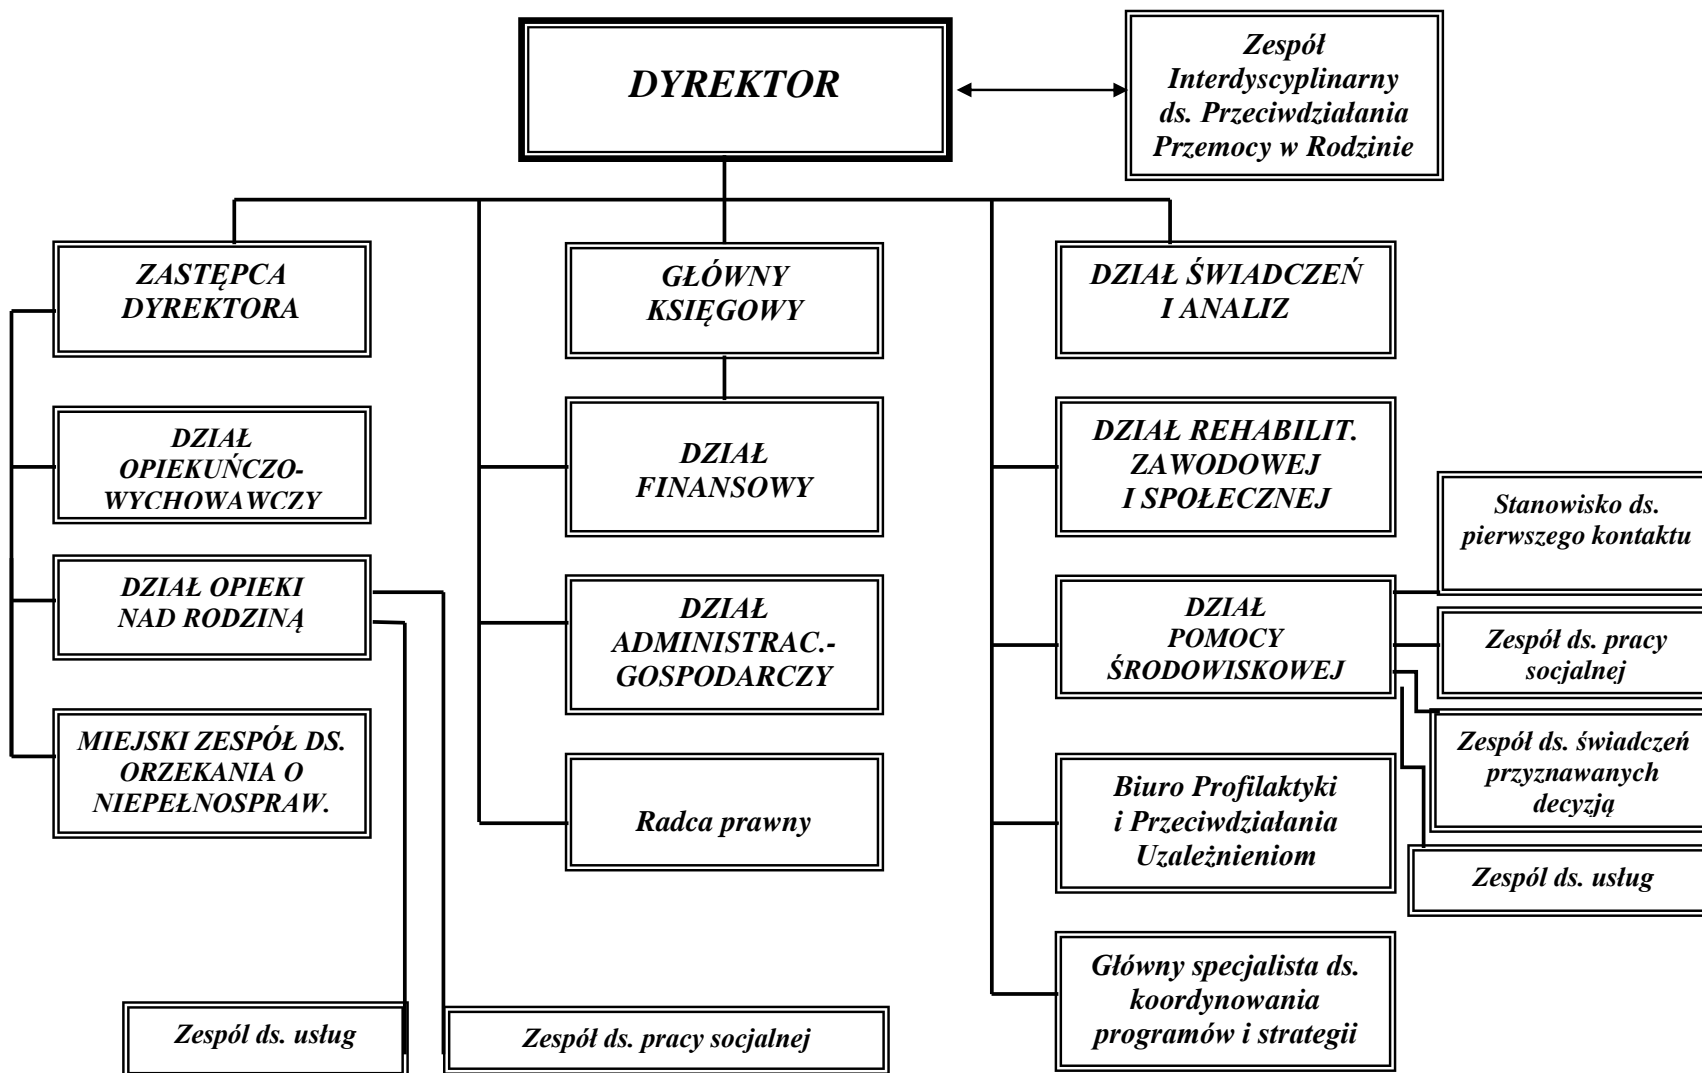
DYREKTOR

Zespół Interdyscyplinarny ds. Przeciwdziałania Przemocy w Rodzinie

ZASTĘPCA DYREKTORA

GŁÓWNY KSIĘGOWY

DZIAŁ ŚWIADCZEŃ I ANALIZ

DZIAŁ OPIEKUŃCZO-WYCHOWAWCZY

DZIAŁ FINANSOWY

DZIAŁ REHABILIT. ZAWODOWEJ I SPOŁECZNEJ

Stanowisko ds. pierwszego kontaktu

DZIAŁ OPIEKI NAD RODZINĄ

DZIAŁ ADMINISTRAC.-GOSPODARCZY

DZIAŁ POMOCY ŚRODOWISKOWEJ

Zespół ds. pracy socjalnej

Zespół ds. świadczeń przyznawanych decyzją

MIEJSKI ZESPÓŁ DS. ORZEKANIA O NIEPEŁNOSPRAW.

Radca prawny

Biuro Profilaktyki i Przeciwdziałania Uzależnieniom

Zespól ds. usług

Główny specjalista ds. koordynowania programów i strategii

Zespól ds. usług

Zespól ds. pracy socjalnej